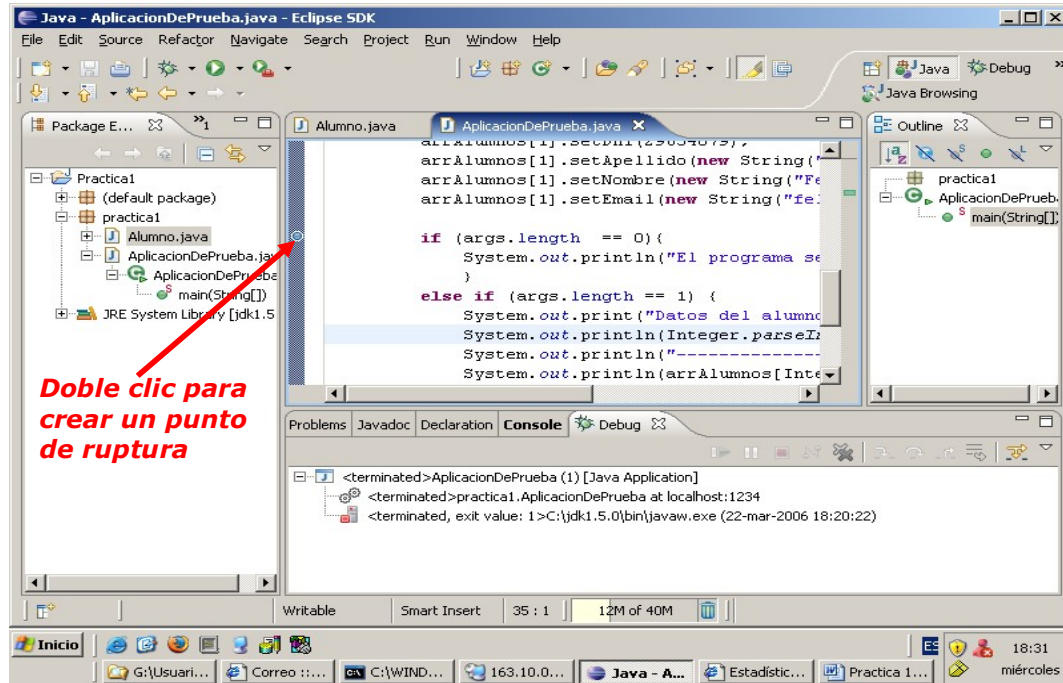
Java - AplicacionDePrueba.java - Eclipse SDK

File Edit Source Refactor Navigate Search Project Run Window Help

Java Debug
Java Browsing

Package E... $\times$ »1

Practica1
(default package)
practica1
Alumno.java
AplicacionDePrueba.java
AplicacionDePrueba
main(String[])
JRE System Library [jdk1.5

Alumno.java AplicacionDePrueba.java

arrAlumnos[1].setDni(29834879);
arrAlumnos[1].setApellido(new String("
arrAlumnos[1].setNombre(new String("Fe
arrAlumnos[1].setEmail(new String("fe]

if (args.length == 0){
System.out.println("El programa se
}
else if (args.length == 1) {
System.out.print("Datos del alumno
System.out.println(Integer.parseIn
System.out.println("--------------
System.out.println(arrAlumnos[Inte

Outline
practica1
AplicacionDePrueba
main(String[])

Doble clic para crear un punto de ruptura

Problems Javadoc Declaration Console Debug

<terminated>AplicacionDePrueba (1) [Java Application]
<terminated>practica1.AplicacionDePrueba at localhost:1234
<terminated, exit value: 1>C:\jdk1.5.0\bin\javaw.exe (22-mar-2006 18:20:22)

Writable Smart Insert 35 : 1 12M of 40M

Inicio
G:\Usuari... Correo ::... C:\WIND... 163.10.0... Java - A... Estadístic... Practica 1...
ES 18:31 miércoles